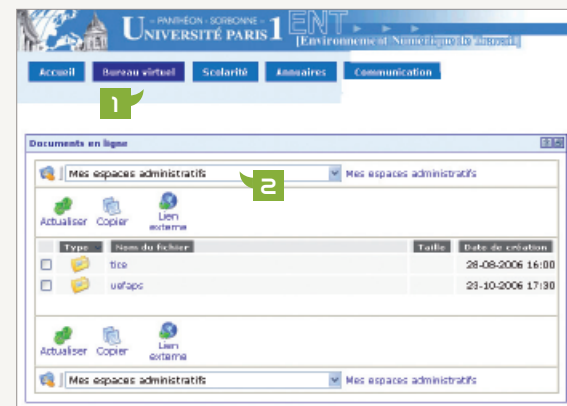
— PANTHÉON - SORBONNE —
UNIVERSITÉ PARIS 1 ENT
[Environnement Numérique de Travail]

Accueil
Bureau virtuel
Scolarité
Annuaires
Communication

1

Documents en ligne

Mes espaces administratifs
Mes espaces administratifs

2

Actualiser
Copier
Lien externe

| Type | Nom du fichier | Taille | Date de création |
|---|---|---|---|
| | tice | | 28-08-2006 16:00 |
| | uefaps | | 23-10-2006 17:30 |

Actualiser
Copier
Lien externe

Mes espaces administratifs
Mes espaces administratifs